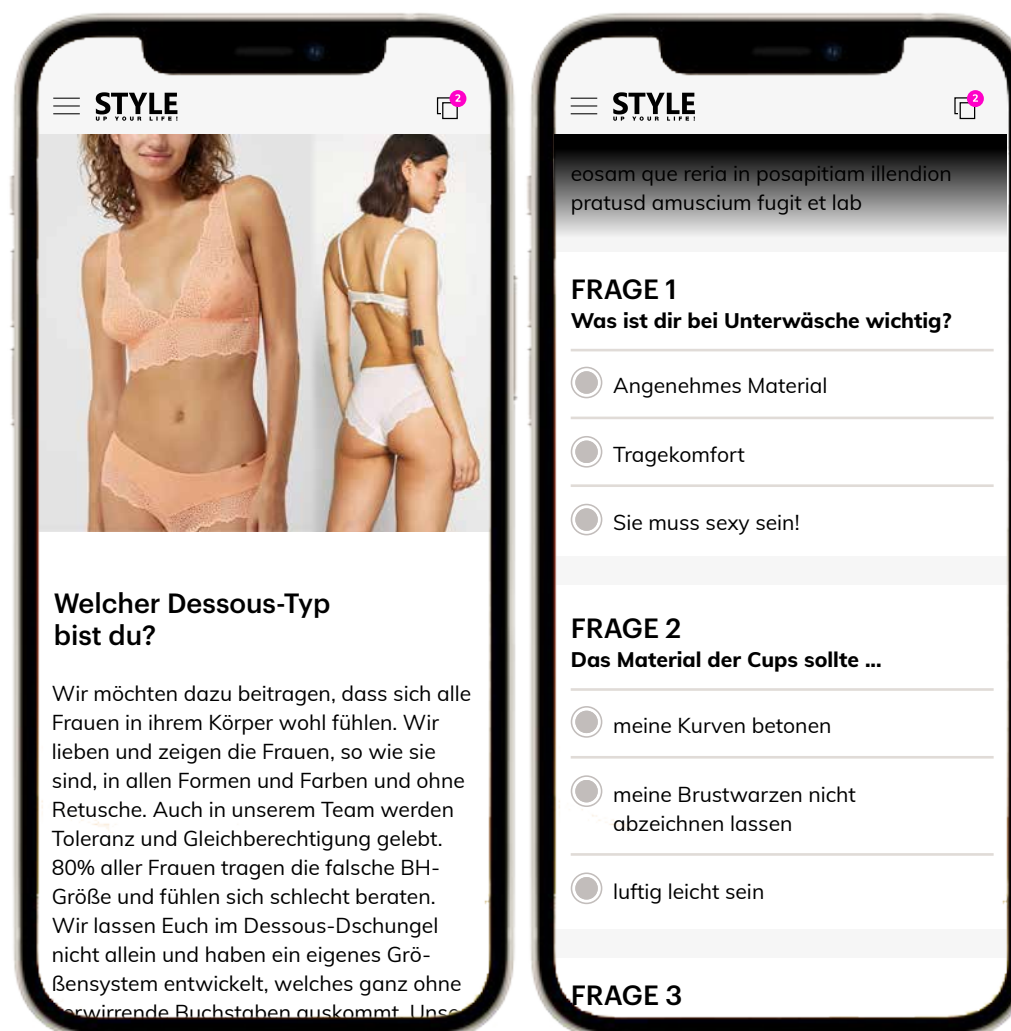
STYLE
UP YOUR LIFE!

2

Welcher Dessous-Typ bist du?

Wir möchten dazu beitragen, dass sich alle Frauen in ihrem Körper wohl fühlen. Wir lieben und zeigen die Frauen, so wie sie sind, in allen Formen und Farben und ohne Retusche. Auch in unserem Team werden Toleranz und Gleichberechtigung gelebt. 80% aller Frauen tragen die falsche BH-Größe und fühlen sich schlecht beraten. Wir lassen Euch im Dessous-Dschungel nicht allein und haben ein eigenes Größensystem entwickelt, welches ganz ohne verwirrende Buchstaben auskommt. Unse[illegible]

STYLE
UP YOUR LIFE!

2

eosam que reria in posapitiam illendion pratusd amuscium fugit et lab

FRAGE 1
Was ist dir bei Unterwäsche wichtig?

Angenehmes Material

Tragekomfort

Sie muss sexy sein!

FRAGE 2
Das Material der Cups sollte ...

meine Kurven betonen

meine Brustwarzen nicht abzeichnen lassen

luftig leicht sein

FRAGE 3